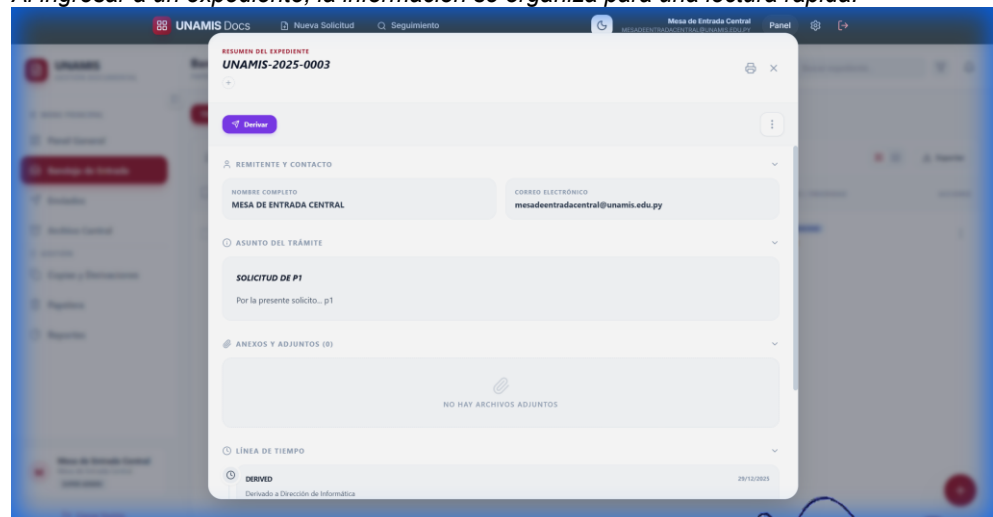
Al ingresar a un expediente, la información se organiza para una lectura rápida.

UNAMIS Docs   Nueva Solicitud   Seguimiento   Mesa de Entrada Central MESADEENTRADACENTRAL@UNAMIS.EDU.PY   Panel

RESUMEN DEL EXPEDIENTE
UNAMIS-2025-0003

Derivar

REMITENTE Y CONTACTO

| NOMBRE COMPLETO | CORREO ELECTRÓNICO |
|---|---|
| MESA DE ENTRADA CENTRAL | mesadeentradacentral@unamis.edu.py |

ASUNTO DEL TRÁMITE

SOLICITUD DE P1

Por la presente solicito... p1

ANEXOS Y ADJUNTOS (0)

NO HAY ARCHIVOS ADJUNTOS

LÍNEA DE TIEMPO

DERIVED   29/12/2025
Derivado a Dirección de Informática